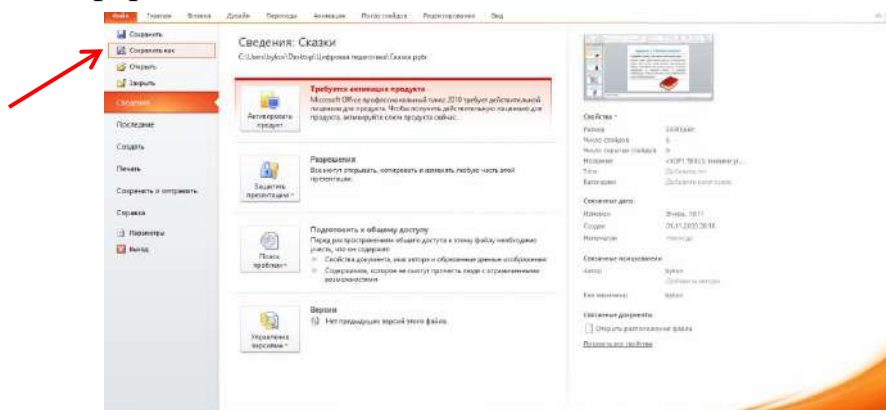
Файл Главная Вставка Дизайн Переходы Анимация Показ слайдов Рецензирование Вид

Сохранить
Сохранить как
Открыть
Закрыть
Сведения
Последние
Создать
Печать
Сохранить и отправить
Справка
Параметры
Выход

Сведения: Сказки
C:\Users\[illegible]\Desktop\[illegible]\Сказки.pptx

Активировать продукт
Требуется активация продукта
Microsoft Office профессиональный плюс 2010 требует действительной лицензии для продукта. Чтобы получить действительную лицензию для продукта, активируйте этот продукт сейчас.

Защитить презентацию
Разрешения
Все могут открывать, копировать и изменять любую часть этой презентации.

Поиск проблем
Подготовить к общему доступу
Перед распространением общего доступа к этому файлу необходимо учесть, что он содержит:
Свойства документа, имя автора и обрезанные данные изображения
Содержимое, которое не смогут прочесть люди с ограниченными возможностями

Управление версиями
Версии
Нет предыдущих версий этого файла.

Свойства
Размер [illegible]
Число слайдов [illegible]
Число скрытых слайдов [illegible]
Название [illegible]
Теги Добавить тег
Категории Добавить категорию

Связанные даты
Изменено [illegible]
Создан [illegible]
Напечатан Никогда

Связанные пользователи
Автор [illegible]
Добавить автора
Кем изменено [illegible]

Связанные документы
Открыть расположение файла
Показать все свойства